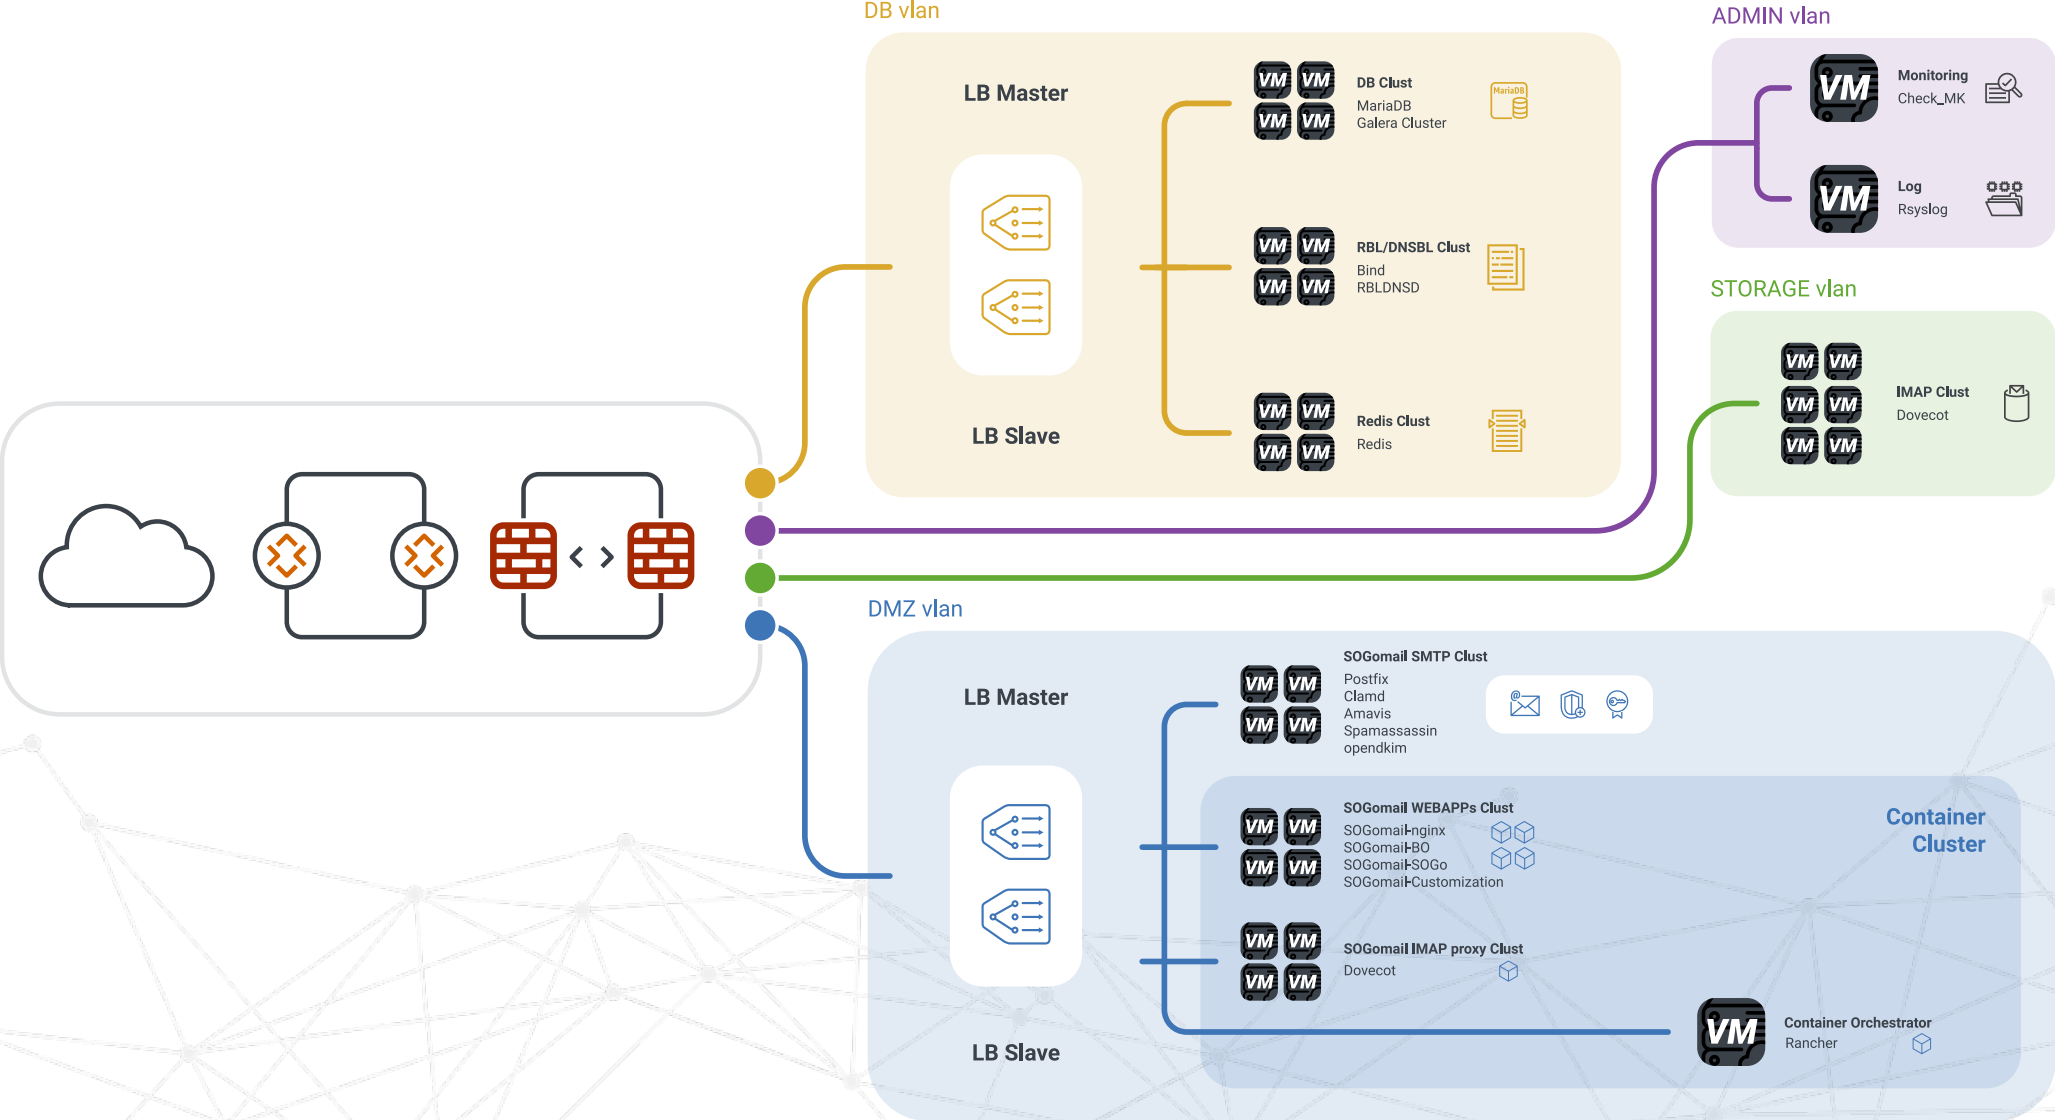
DB vlan

LB Master

LB Slave

VM VM
VM VM
DB Clust
MariaDB
Galera Cluster
MariaDB

VM VM
VM VM
RBL/DNSBL Clust
Bind
RBLDNSD

VM VM
VM VM
Redis Clust
Redis

ADMIN vlan

VM
Monitoring
Check_MK

VM
Log
Rsyslog

STORAGE vlan

VM VM
VM VM
VM VM
IMAP Clust
Dovecot

DMZ vlan

LB Master

LB Slave

VM VM
VM VM
SOGomail SMTP Clust
Postfix
Clamd
Amavis
Spamassassin
opendkim

VM VM
VM VM
SOGomail WEBAPPs Clust
SOGomail-nginx
SOGomail-BO
SOGomail-SOGo
SOGomail-Customization

Container Cluster

VM VM
VM VM
SOGomail IMAP proxy Clust
Dovecot

VM
Container Orchestrator
Rancher